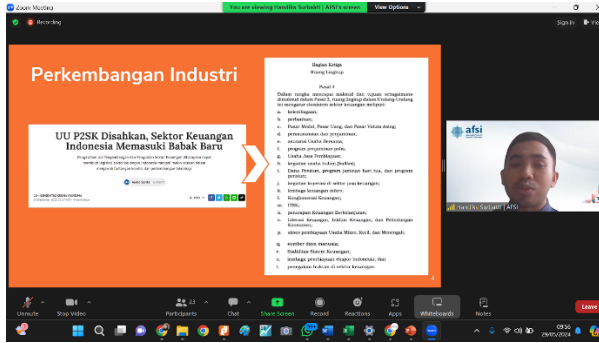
Zoom Meeting

You are viewing Handika Surbakti | AFSI's screen

View Options

Recording

Sign In

Perkembangan Industri

UU P2SK Disahkan, Sektor Keuangan Indonesia Memasuki Babak Baru

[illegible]

Bagian Kedua
Ruang Lingkup

Pasal 4

Dalam rangka mencapai maksud dan tujuan sebagaimana dimaksud dalam Pasal 3, ruang lingkup dalam Undang-Undang ini mengatur ekosistem sektor keuangan meliputi:

a. kelembagaan;
b. perbankan;
c. Pasar Modal, Pasar Uang, dan Pasar Valuta Asing;
d. perasuransian dan penjaminan;
e. asuransi Usaha Bersama;
f. program penjaminan polis;
g. Usaha Jasa Pembiayaan;
h. kegiatan usaha bulion (bullion);
i. Dana Pensiun, program jaminan hari tua, dan program pensiun;
j. kegiatan koperasi di sektor jasa keuangan;
k. lembaga keuangan mikro;
l. Konglomerasi Keuangan;
m. ITSK;
n. penerapan Keuangan Berkelanjutan;
o. Literasi Keuangan, Inklusi Keuangan, dan Pelindungan Konsumen;
p. akses pembiayaan Usaha Mikro, Kecil, dan Menengah;
q. sumber daya manusia;
r. Stabilitas Sistem Keuangan;
s. lembaga pembiayaan ekspor Indonesia; dan
t. penegakan hukum di sektor keuangan.

afsi

Handika Surbakti | AFSI

Unmute
Stop Video
Participants 23
Chat
Share Screen
Record
Reactions
Apps
Whiteboards
Notes
Leave

09:56
29/05/2024